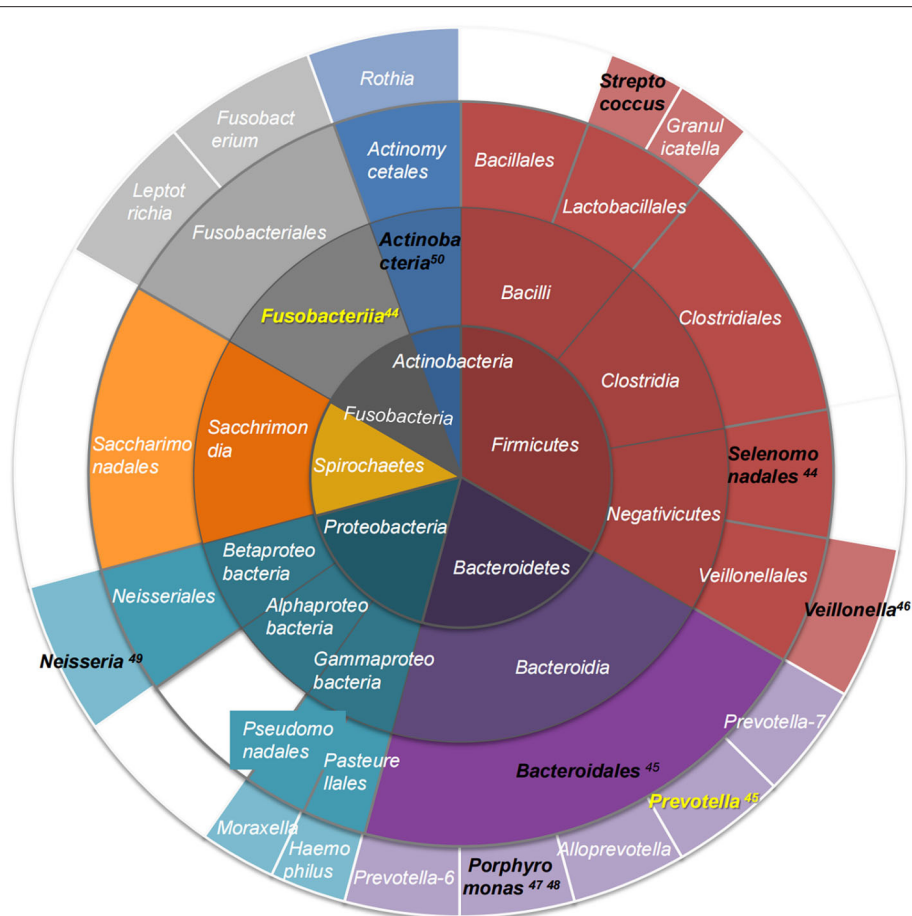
Rothia

Strepto coccus

Granul icatella

Fusobact erium

Actinomy cetales

Bacillales

Lactobacillales

Leptot richia

Fusobacteriales

Actinobacteria$^{50}$

Bacilli

Clostridiales

Fusobacteriia$^{44}$

Actinobacteria

Clostridia

Saccharimo nadales

Sacchrimon dia

Fusobacteria

Firmicutes

Selenomo nadales$^{44}$

Spirochaetes

Proteobacteria

Negativicutes

Betaproteo bacteria

Bacteroidetes

Neisseriales

Veillonellales

Alphaproteo bacteria

Veillonella$^{46}$

Neisseria$^{49}$

Gammaproteo bacteria

Bacteroidia

Pseudomo nadales

Prevotella-7

Pasteure llales

Bacteroidales$^{45}$

Prevotella$^{45}$

Moraxella

Haemo philus

Prevotella-6

Porphyro monas$^{47\ 48}$

Alloprevotella